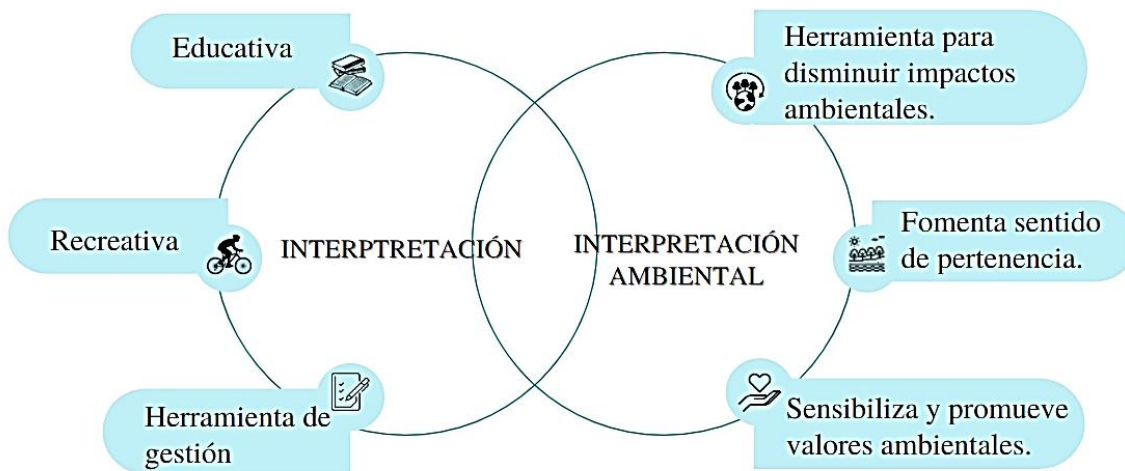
Educativa

Recreativa

Herramienta de gestión

INTERPTRETACIÓN

INTERPRETACIÓN AMBIENTAL

Herramienta para disminuir impactos ambientales.

Fomenta sentido de pertenencia.

Sensibiliza y promueve valores ambientales.